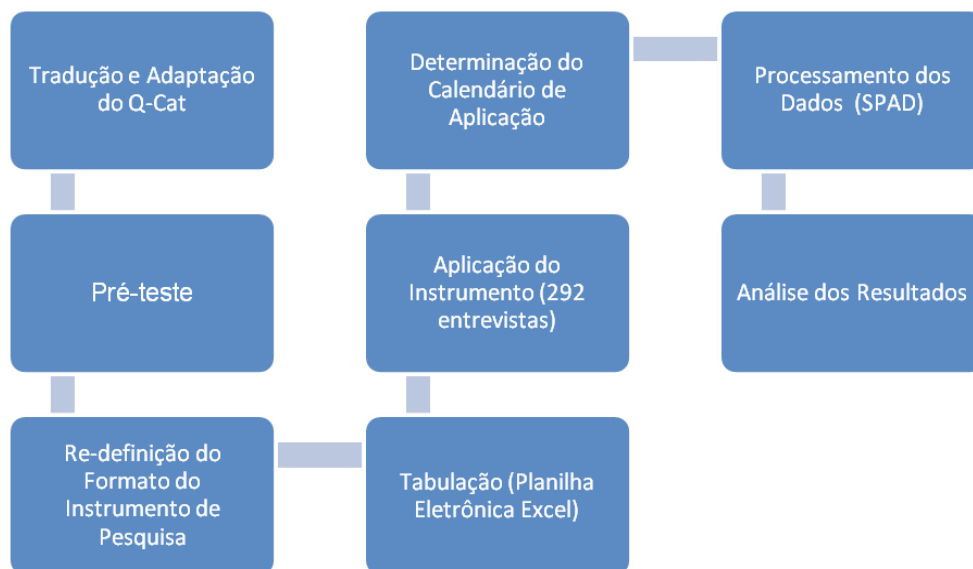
Tradução e Adaptação do Q-Cat

Pré-teste

Re-definição do Formato do Instrumento de Pesquisa

Tabulação (Planilha Eletrônica Excel)

Aplicação do Instrumento (292 entrevistas)

Determinação do Calendário de Aplicação

Processamento dos Dados (SPAD)

Análise dos Resultados